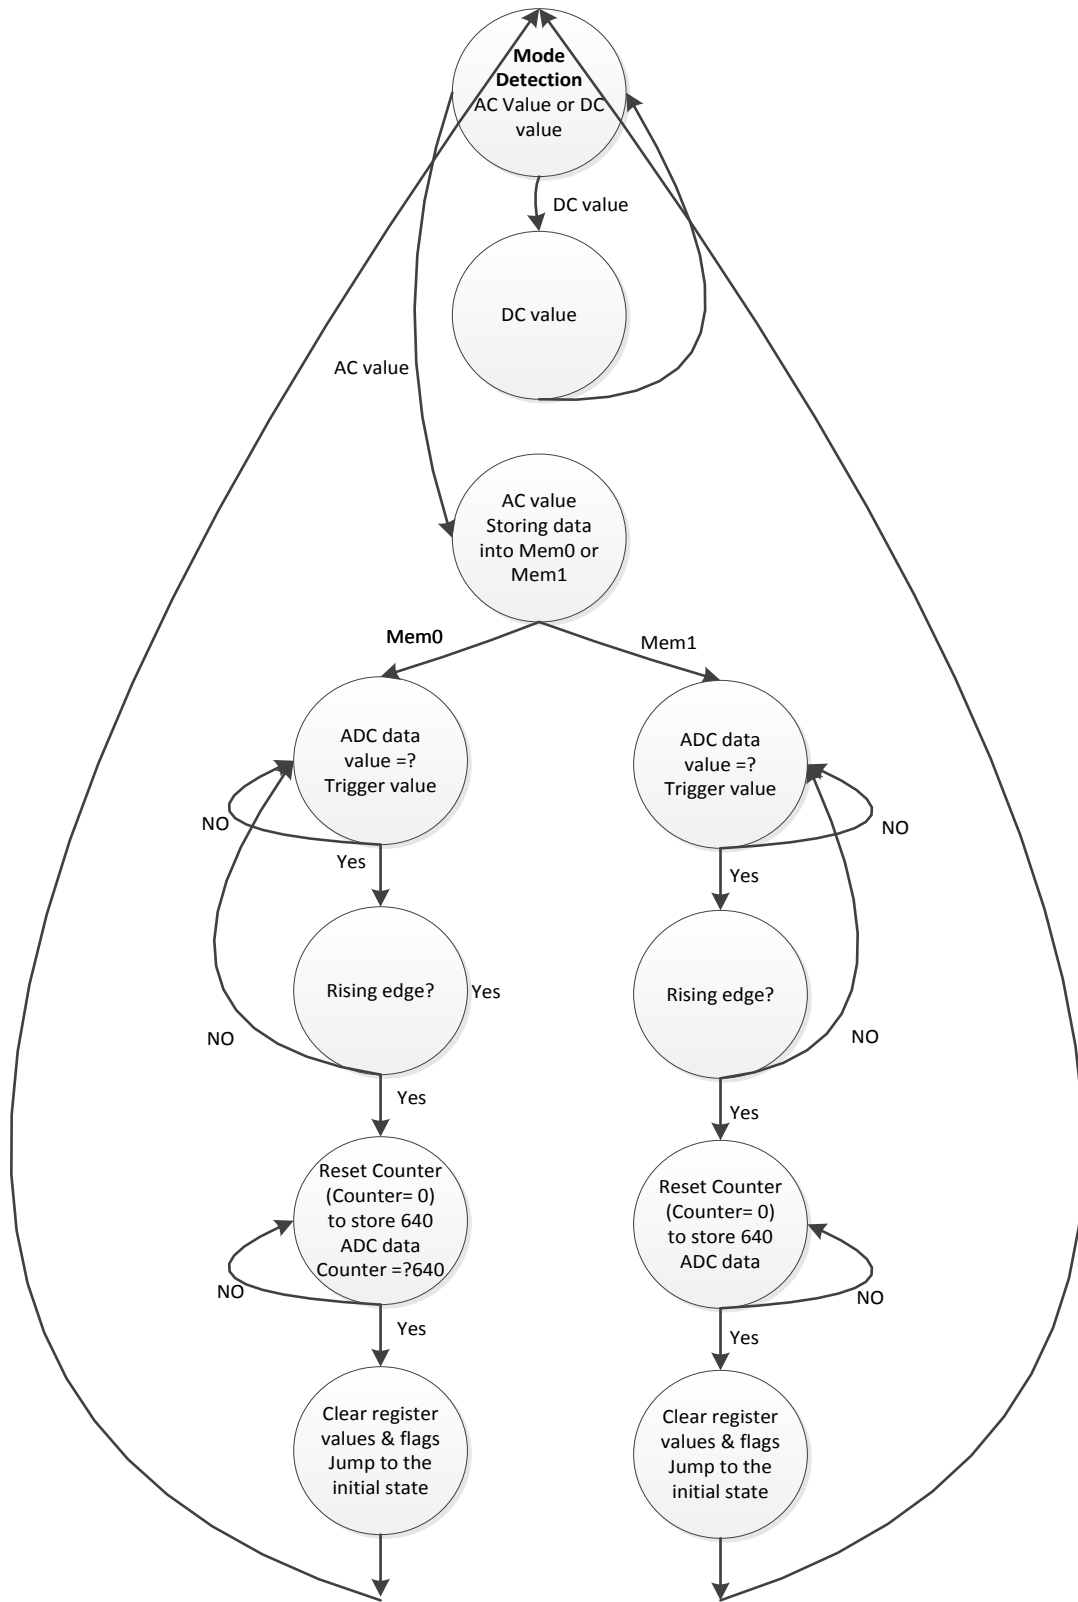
Mode Detection
AC Value or DC value

DC value

DC value

AC value

AC value
Storing data into Mem0 or Mem1

Mem0

Mem1

ADC data value =? Trigger value

NO

Yes

Rising edge?

Yes

NO

Yes

Reset Counter (Counter= 0) to store 640 ADC data Counter =?640

NO

Yes

Clear register values & flags Jump to the initial state

ADC data value =? Trigger value

NO

Yes

Rising edge?

NO

Yes

Reset Counter (Counter= 0) to store 640 ADC data

NO

Yes

Clear register values & flags Jump to the initial state